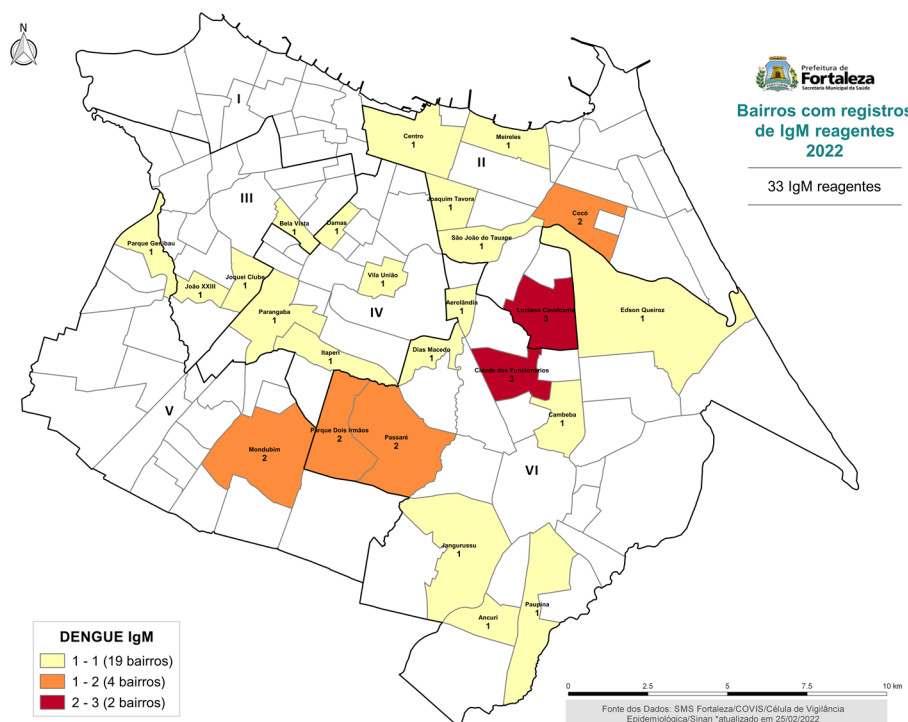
N

Prefeitura de Fortaleza
Secretaria Municipal da Saúde

Bairros com registros de IgM reagentes 2022

33 IgM reagentes

I
II
III
IV
V
VI

Centro 1
Meireles 1
Joaquim Tavora 1
Cocó 2
São João do Tauape 1
Bela Vista 1
Damas 1
Parque Genibau 1
Joquei Clube 1
João XXIII 1
Vila União 1
Aerolândia 1
Luciano Cavalcante 3
Edson Queiroz 1
Parangaba 1
Itaperi 1
Dias Macedo 1
Cidade dos Funcionários 3
Cambeba 1
Parque Dois Irmãos 2
Passaré 2
Mondubim 2
Jangurussu 1
Ancuri 1
Paupina 1

DENGUE IgM
1 - 1 (19 bairros)
1 - 2 (4 bairros)
2 - 3 (2 bairros)

0 2.5 5 7.5 10 km

Fonte dos Dados: SMS Fortaleza/COVIS/Célula de Vigilância Epidemiológica/Sinan *atualizado em 25/02/2022